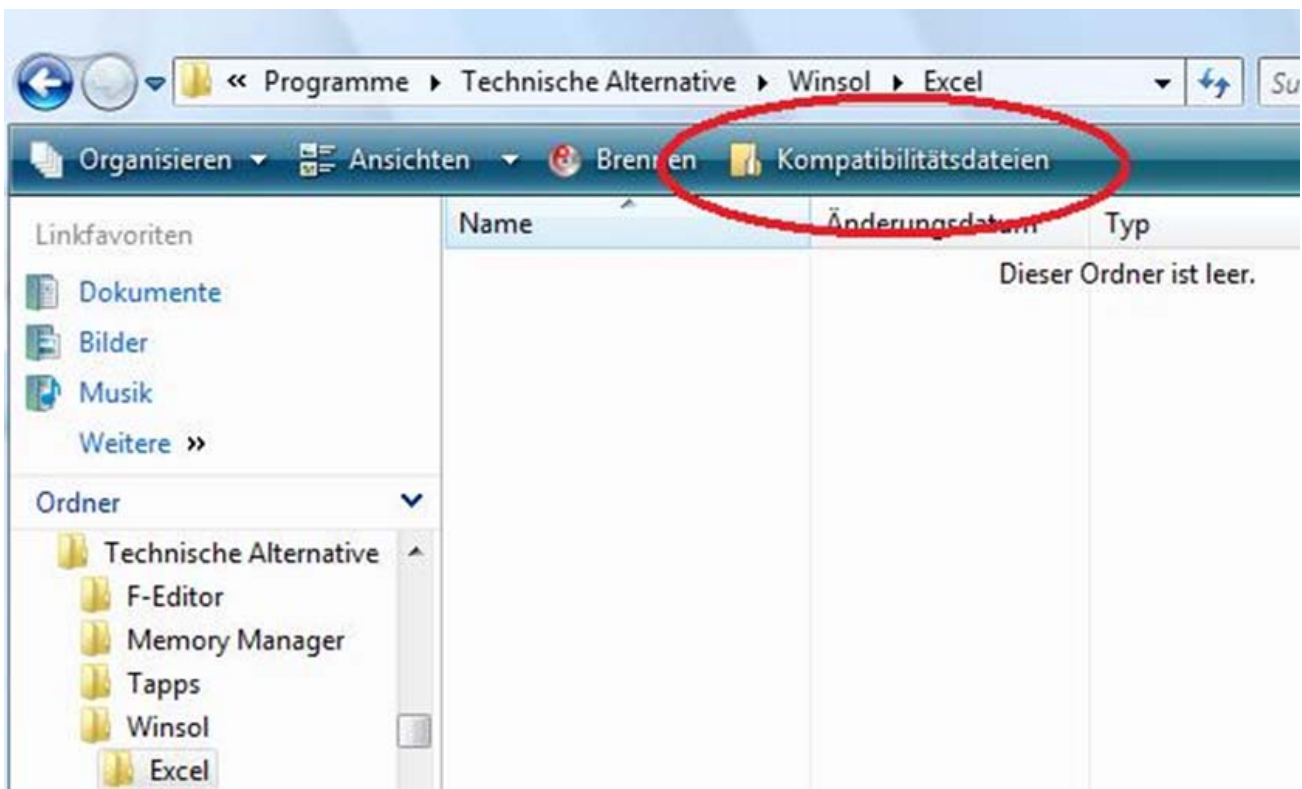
« Programme ▸ Technische Alternative ▸ Winsol ▸ Excel

Su

Organisieren ▾ Ansichten ▾ Brennen Kompatibilitätsdateien

Linkfavoriten

Dokumente

Bilder

Musik

Weitere »

Ordner

Technische Alternative

F-Editor

Memory Manager

Tapps

Winsol

Excel

| Name | Änderungsdatum | Typ |
|---|---|---|

Dieser Ordner ist leer.